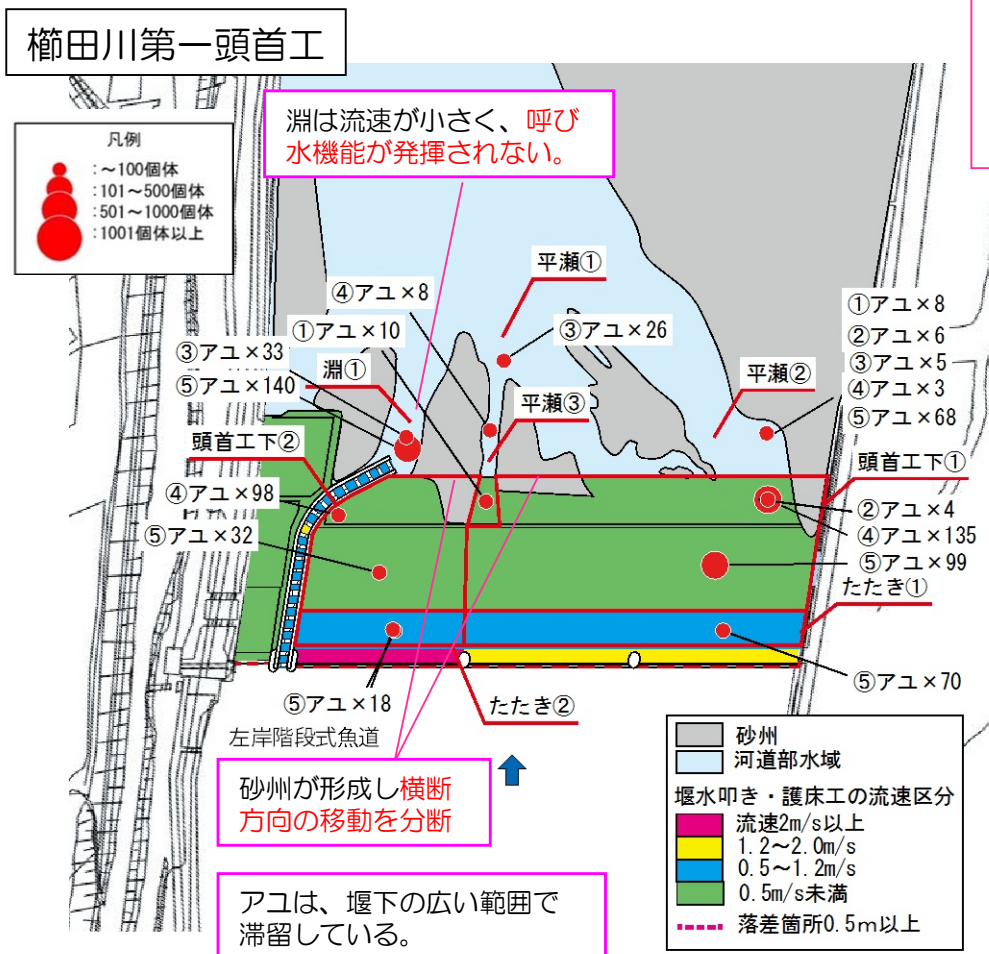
櫛田川第一頭首工

凡例
:～100個体
:101～500個体
:501～1000個体
:1001個体以上

淵は流速が小さく、呼び水機能が発揮されない。

平瀬①
④アユ×8
①アユ×10
③アユ×26
③アユ×33
⑤アユ×140
淵①
平瀬③
頭首工下②
④アユ×98
⑤アユ×32

①アユ×8
②アユ×6
③アユ×5
④アユ×3
⑤アユ×68
平瀬②
頭首工下①
②アユ×4
④アユ×135
⑤アユ×99
たたき①
⑤アユ×70
⑤アユ×18
たたき②
左岸階段式魚道

砂州が形成し横断方向の移動を分断

アユは、堰下の広い範囲で滞留している。

砂州
河道部水域
堰水叩き・護床工の流速区分
流速2m/s以上
1.2～2.0m/s
0.5～1.2m/s
0.5m/s未満
落差箇所0.5m以上